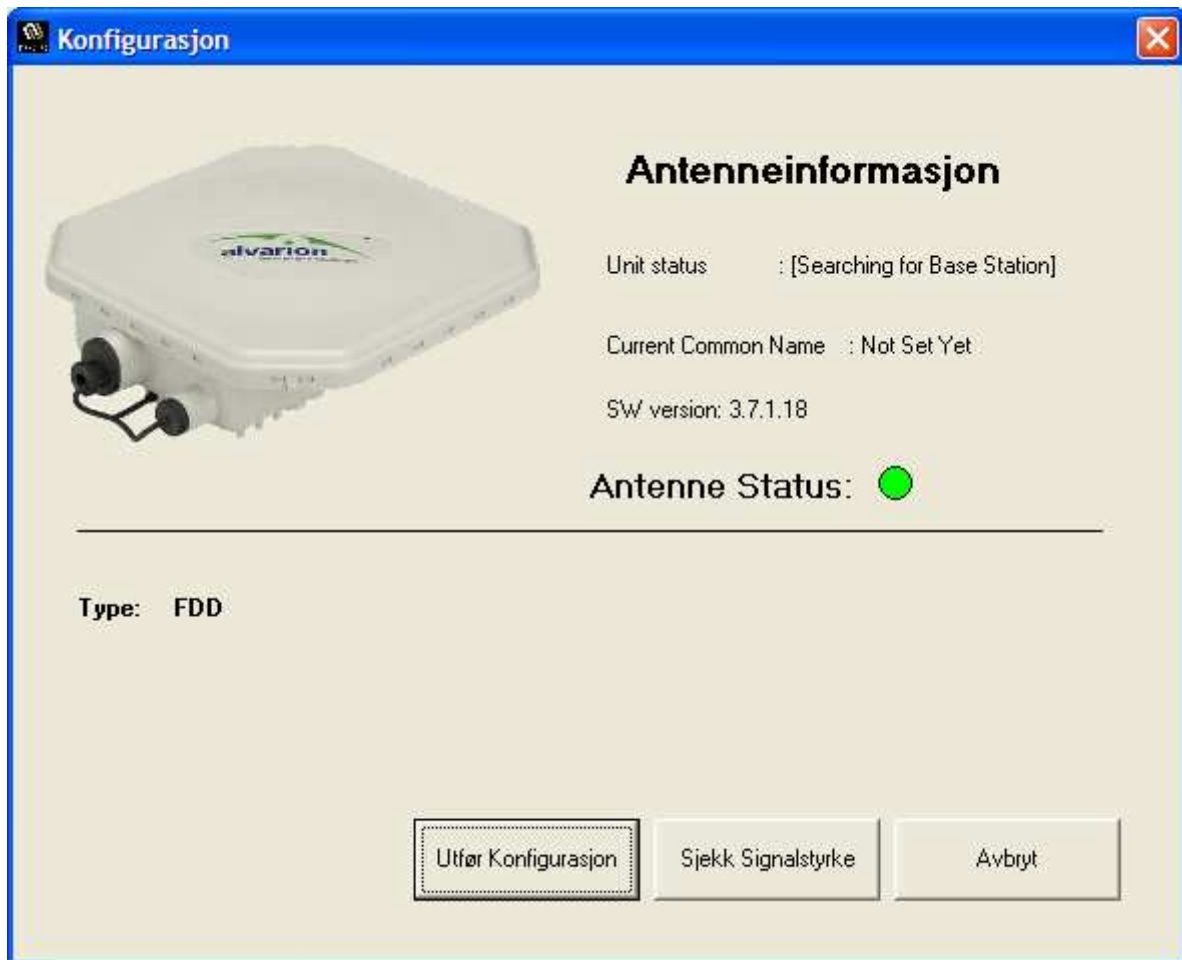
Konfigurasjon

alvarion

Antenneinformasjon

Unit status : [Searching for Base Station]

Current Common Name : Not Set Yet

SW version: 3.7.1.18

Antenne Status:

Type: FDD

Utfør Konfigurasjon

Sjekk Signalstyrke

Avbryt